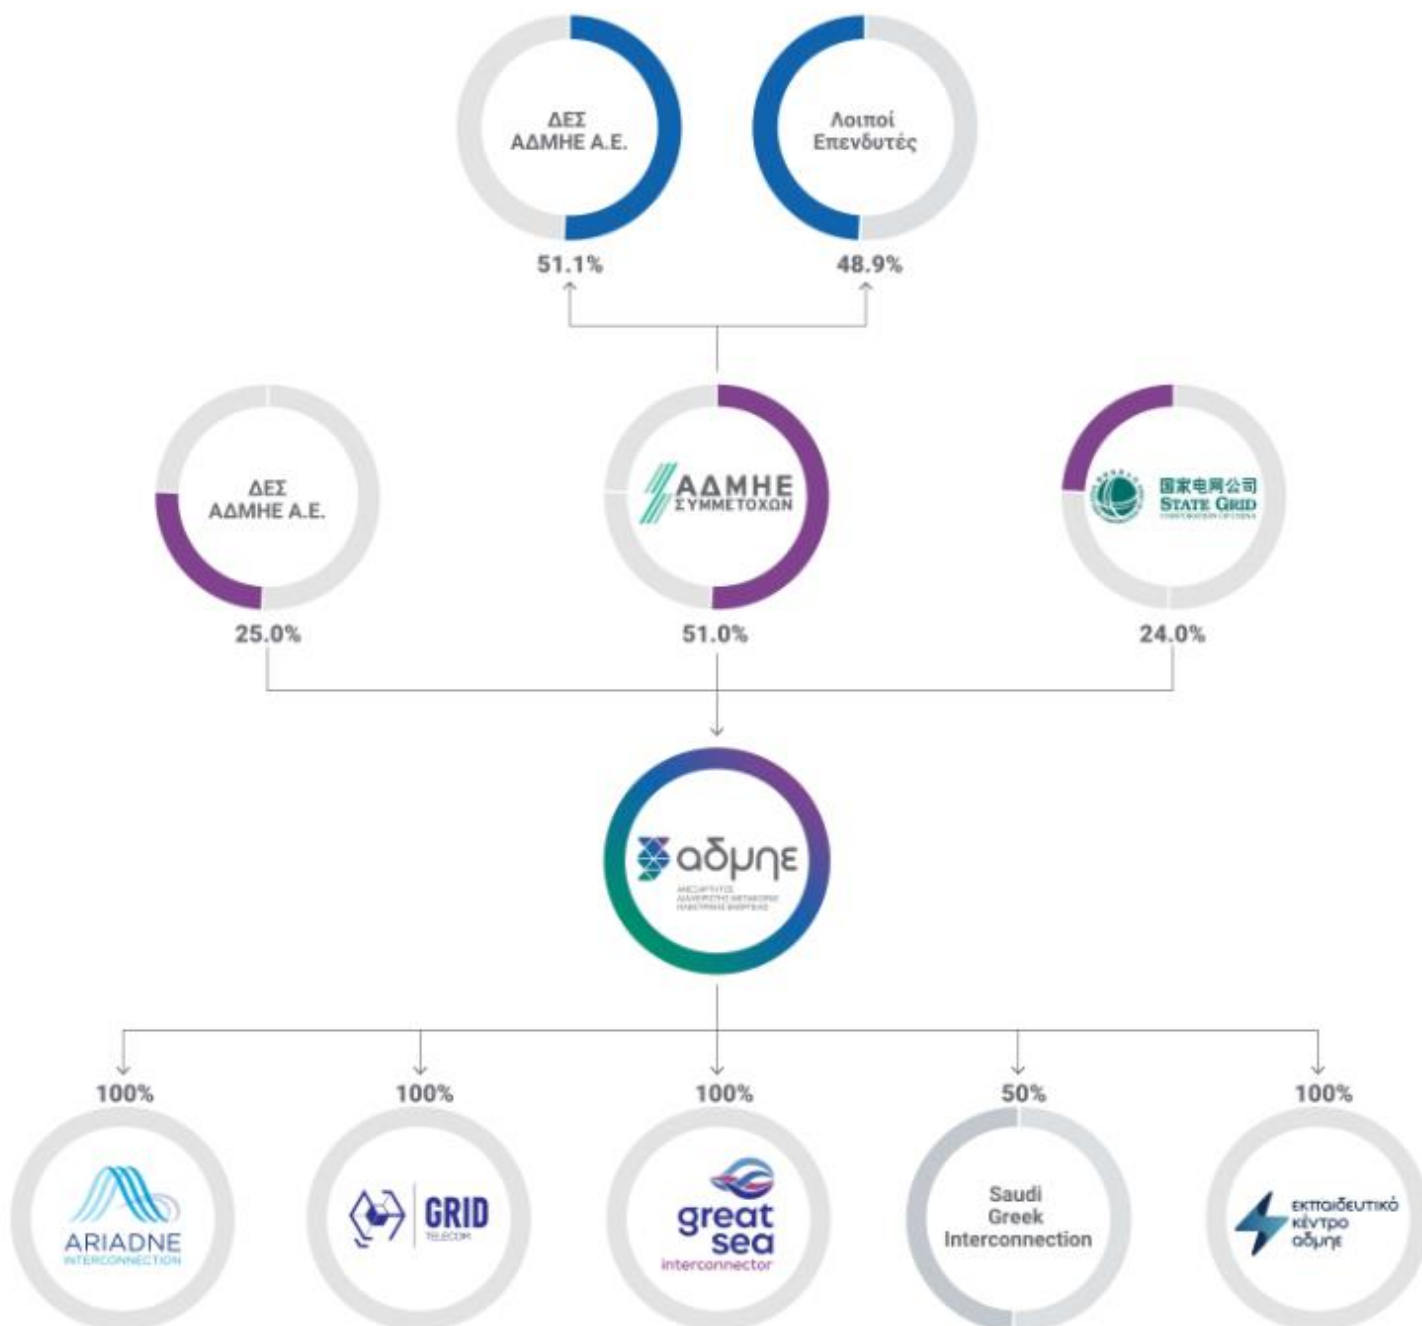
ΔΕΣ ΑΔΜΗΕ Α.Ε.

51.1%

Λοιποί Επενδυτές

48.9%

ΔΕΣ ΑΔΜΗΕ Α.Ε.

25.0%

ΑΔΜΗΕ ΣΥΜΜΕΤΟΧΩΝ

51.0%

国家电网公司 STATE GRID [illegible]

24.0%

αδμηε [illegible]

100%

ARIADNE INTERCONNECTION

100%

GRID TELECOM

100%

great sea interconnector

50%

Saudi Greek Interconnection

100%

εκπαιδευτικό κέντρο αδμηε